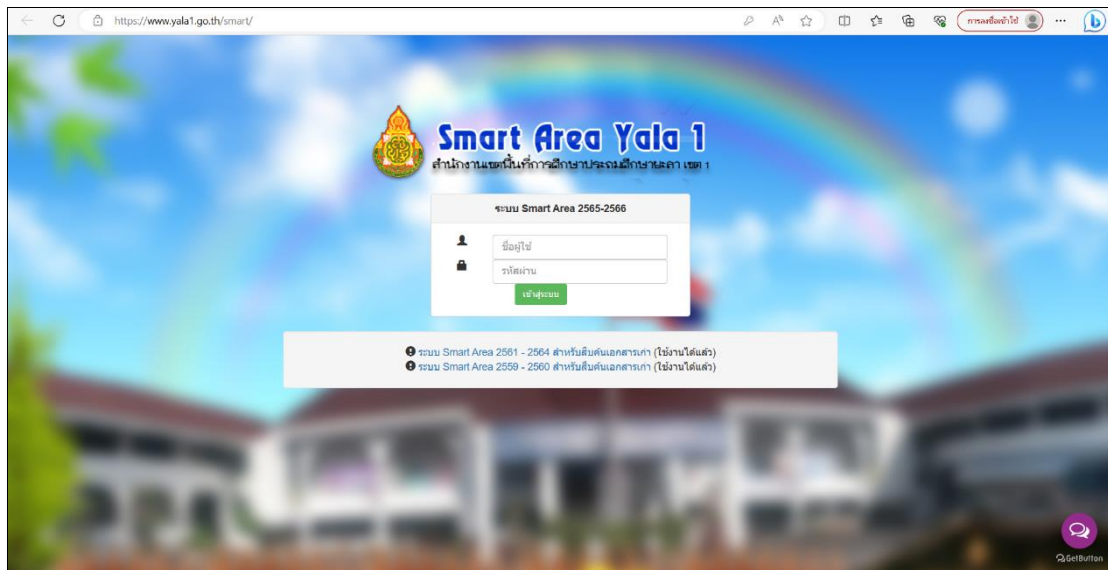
https://www.yala1.go.th/smart/

การลงชื่อเข้าใช้

Smart Area Yala 1
สำนักงานเขตพื้นที่การศึกษาประถมศึกษายะลา เขต 1

ระบบ Smart Area 2565-2566

ชื่อผู้ใช้

รหัสผ่าน

เข้าสู่ระบบ

ระบบ Smart Area 2561 - 2564 สำหรับสืบค้นเอกสารเก่า (ใช้งานได้แล้ว)
ระบบ Smart Area 2559 - 2560 สำหรับสืบค้นเอกสารเก่า (ใช้งานได้แล้ว)

GetButton